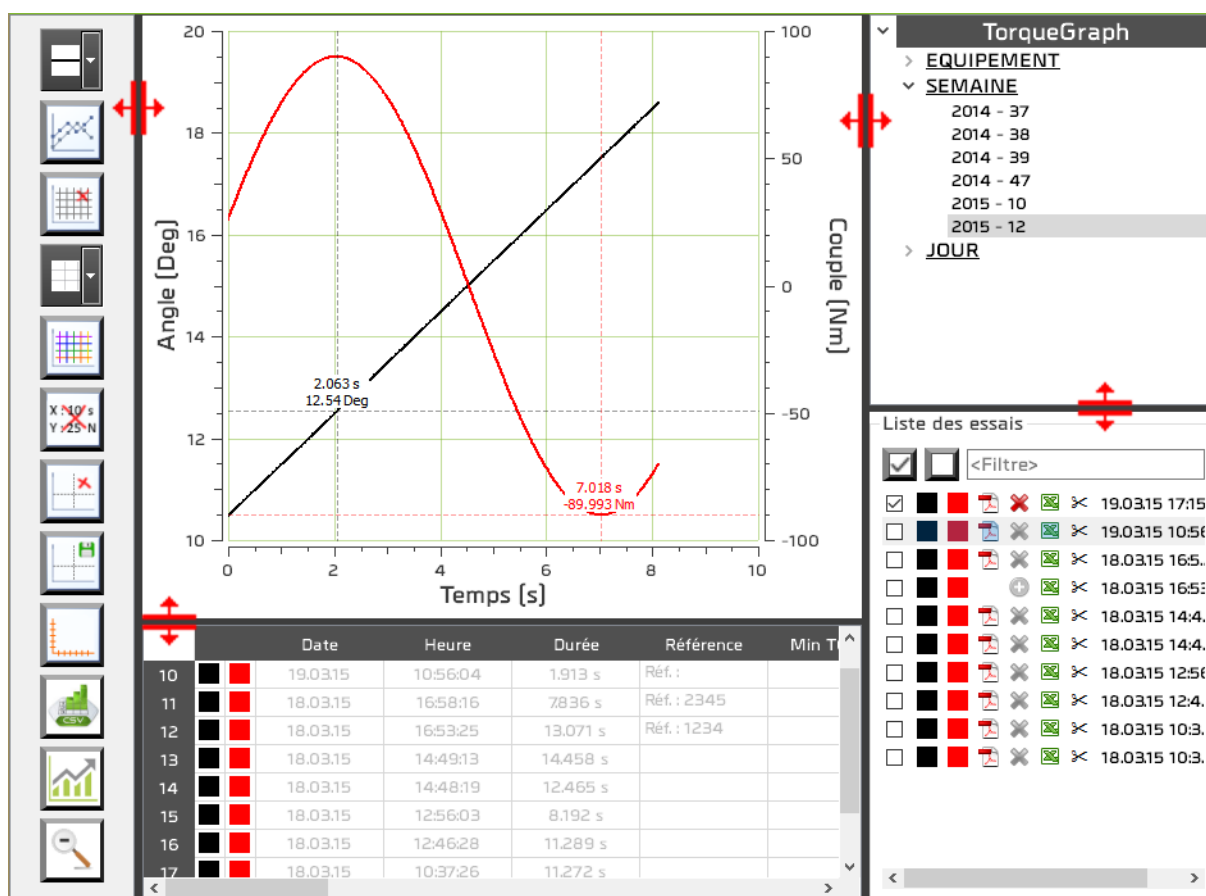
X: 10 s
Y: 25 N

CSV

20
18
16
14
12
10

Angle [Deg]

100
50
0
-50
-100

Couple [Nm]

0 2 4 6 8 10

Temps [s]

2.063 s
12.54 Deg

7.018 s
-89.993 Nm

| | | | Date | Heure | Durée | Référence | Min T |
|---|---|---|---|---|---|---|---|
| 10 | | | 19.03.15 | 10:56:04 | 1.913 s | Réf. : | |
| 11 | | | 18.03.15 | 16:58:16 | 7.836 s | Réf. : 2345 | |
| 12 | | | 18.03.15 | 16:53:25 | 13.071 s | Réf. : 1234 | |
| 13 | | | 18.03.15 | 14:49:13 | 14.458 s | | |
| 14 | | | 18.03.15 | 14:48:19 | 12.465 s | | |
| 15 | | | 18.03.15 | 12:56:03 | 8.192 s | | |
| 16 | | | 18.03.15 | 12:46:28 | 11.289 s | | |
| 17 | | | 18.03.15 | 10:37:26 | 11.272 s | | |

TorqueGraph
EQUIPEMENT
SEMAINE
2014 - 37
2014 - 38
2014 - 39
2014 - 47
2015 - 10
2015 - 12
JOUR

Liste des essais
<Filtre>
19.03.15 17:15
19.03.15 10:56
18.03.15 16:5.
18.03.15 16:53
18.03.15 14:4.
18.03.15 14:4.
18.03.15 12:56
18.03.15 12:4.
18.03.15 10:3.
18.03.15 10:3.